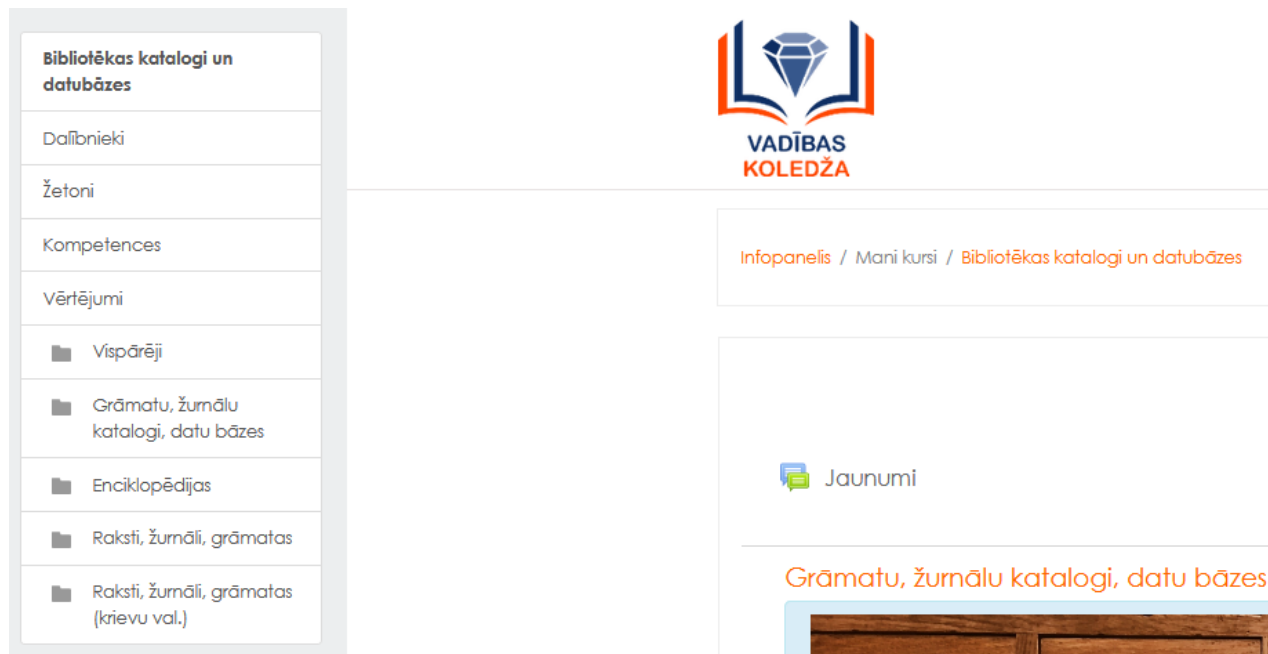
Bibliotēkas katalogi un datubāzes

Dalībnieki

Žetoni

Kompetences

Vērtējumi

Vispārēji

Grāmatu, žurnālu katalogi, datu bāzes

Enciklopēdijas

Raksti, žurnāli, grāmatas

Raksti, žurnāli, grāmatas (krievu val.)

VADĪBAS KOLEDŽA

Infopanelis / Mani kursi / Bibliotēkas katalogi un datubāzes

Jaunumi

Grāmatu, žurnālu katalogi, datu bāzes